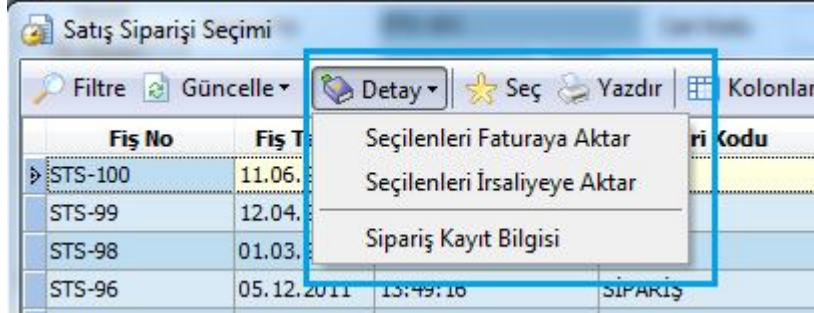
Satış Siparişi Seçimi

Filtre Güncelle Detay Seç Yazdır Kolonlar

Seçilenleri Faturaya Aktar
Seçilenleri İrsaliyeye Aktar
Sipariş Kayıt Bilgisi

| Fiş No | Fiş T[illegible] | | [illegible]ri Kodu |
|---|---|---|---|
| STS-100 | 11.06.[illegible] | | |
| STS-99 | 12.04.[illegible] | | |
| STS-98 | 01.03.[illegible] | | |
| STS-96 | 05.12.2011 | 13:49:16 | SİPARİŞ |